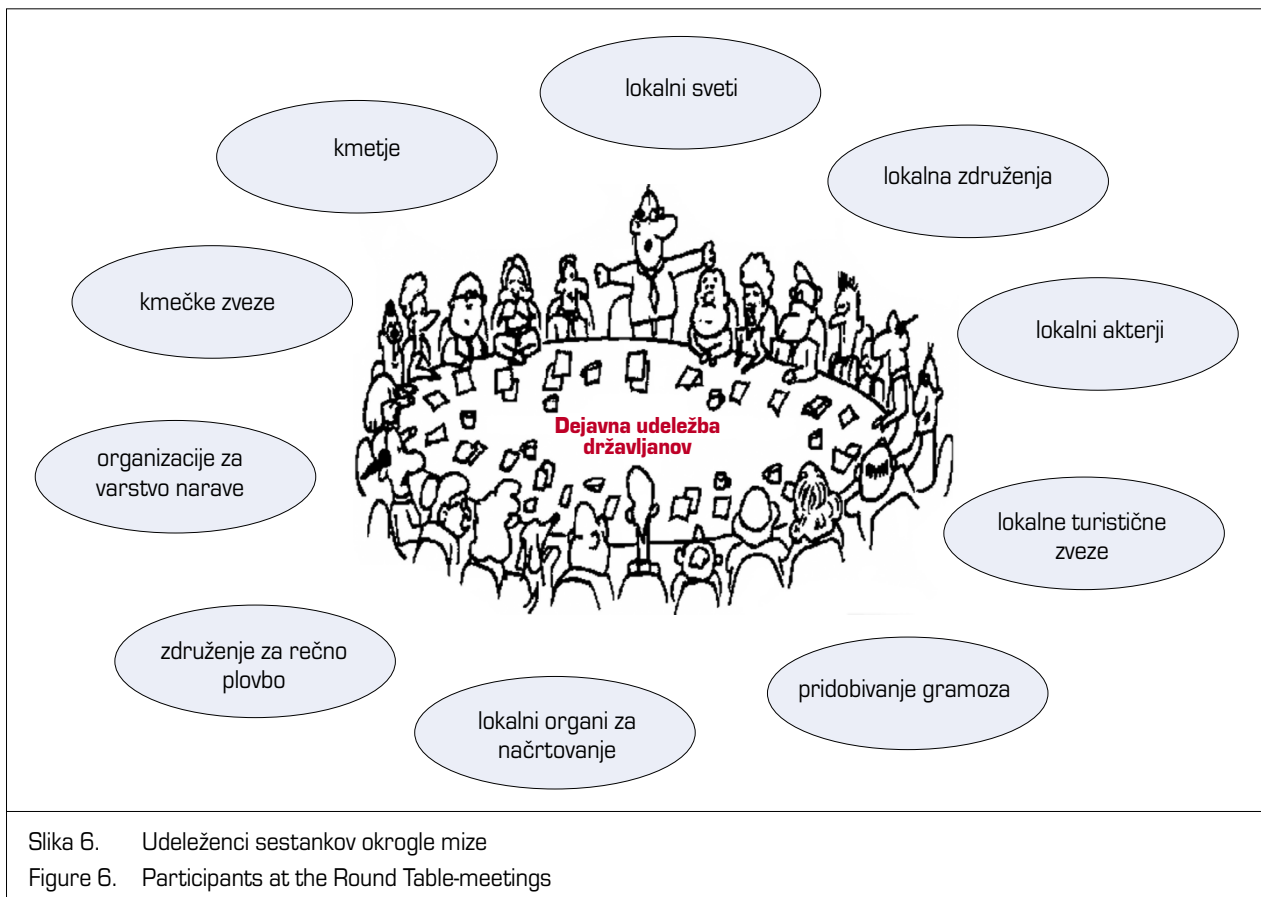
lokalni sveti

kmetje

lokalna združenja

kmečke zveze

lokalni akterji

Dejavna udeležba državljanov

organizacije za varstvo narave

lokalne turistične zveze

združenje za rečno plovbo

pridobivanje gramoza

lokalni organi za načrtovanje

Slika 6. Udeleženci sestankov okrogle mize

Figure 6. Participants at the Round Table-meetings